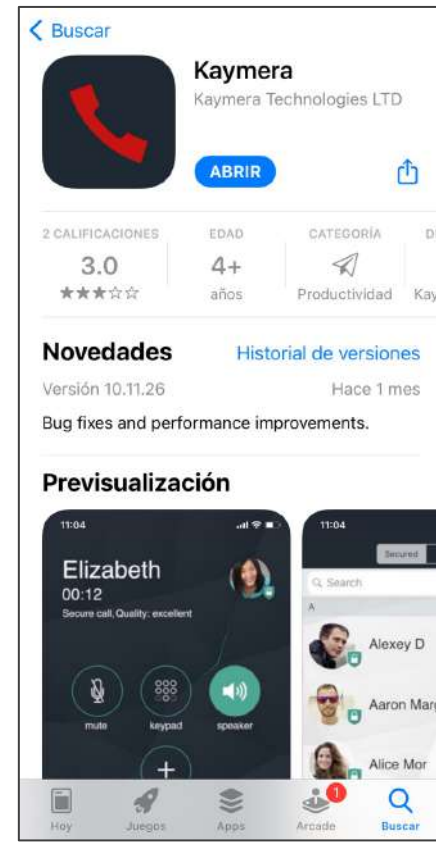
< Buscar

Kaymera
Kaymera Technologies LTD

ABRIR

2 CALIFICACIONES
3.0
★★★☆☆

EDAD
4+
años

CATEGORÍA
Productividad

D
Kay

Novedades
Historial de versiones
Versión 10.11.26
Hace 1 mes
Bug fixes and performance improvements.

Previsualización

11:04
Elizabeth
00:12
Secure call, Quality: excellent
mute
keypad
speaker

11:04
Secured
Search
A
Alexey D
Aaron Mar
Alice Mor

Hoy
Juegos
Apps
1
Arcade
Buscar